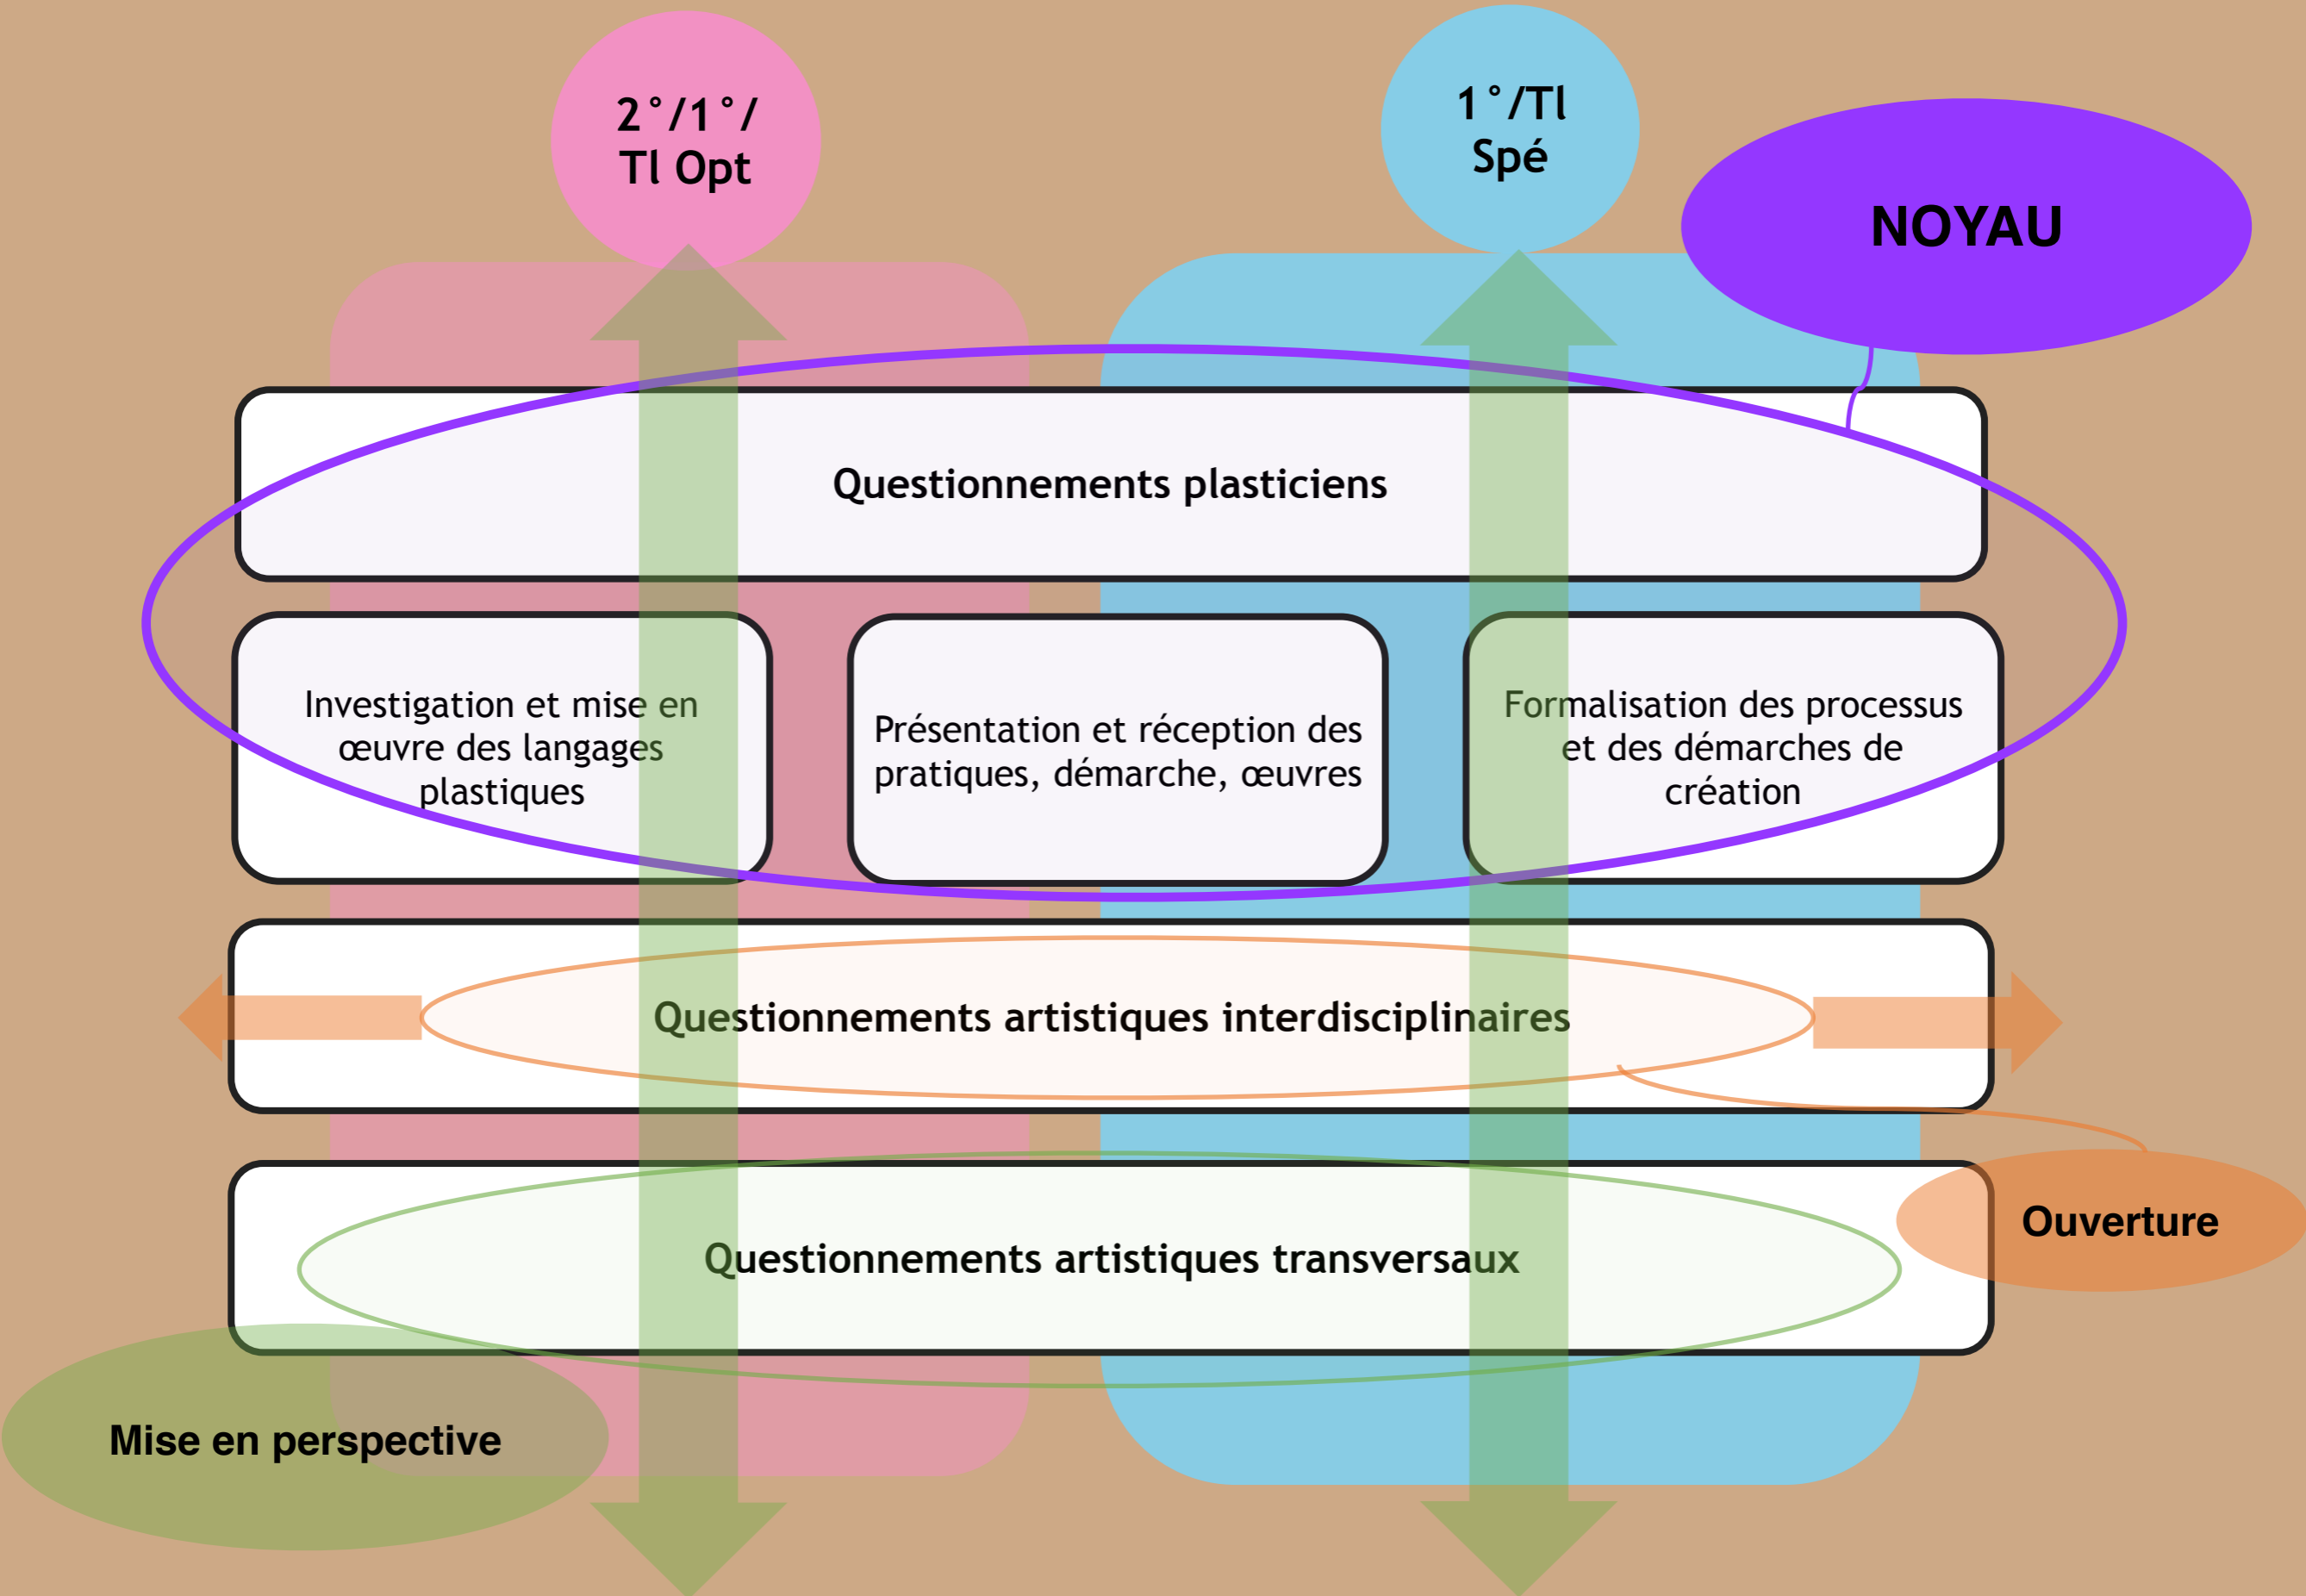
2°/1°/
Tl Opt

1°/Tl
Spé

NOYAU

Questionnements plasticiens

Investigation et mise en œuvre des langages plastiques

Présentation et réception des pratiques, démarche, œuvres

Formalisation des processus et des démarches de création

Questionnements artistiques interdisciplinaires

Ouverture

Questionnements artistiques transversaux

Mise en perspective